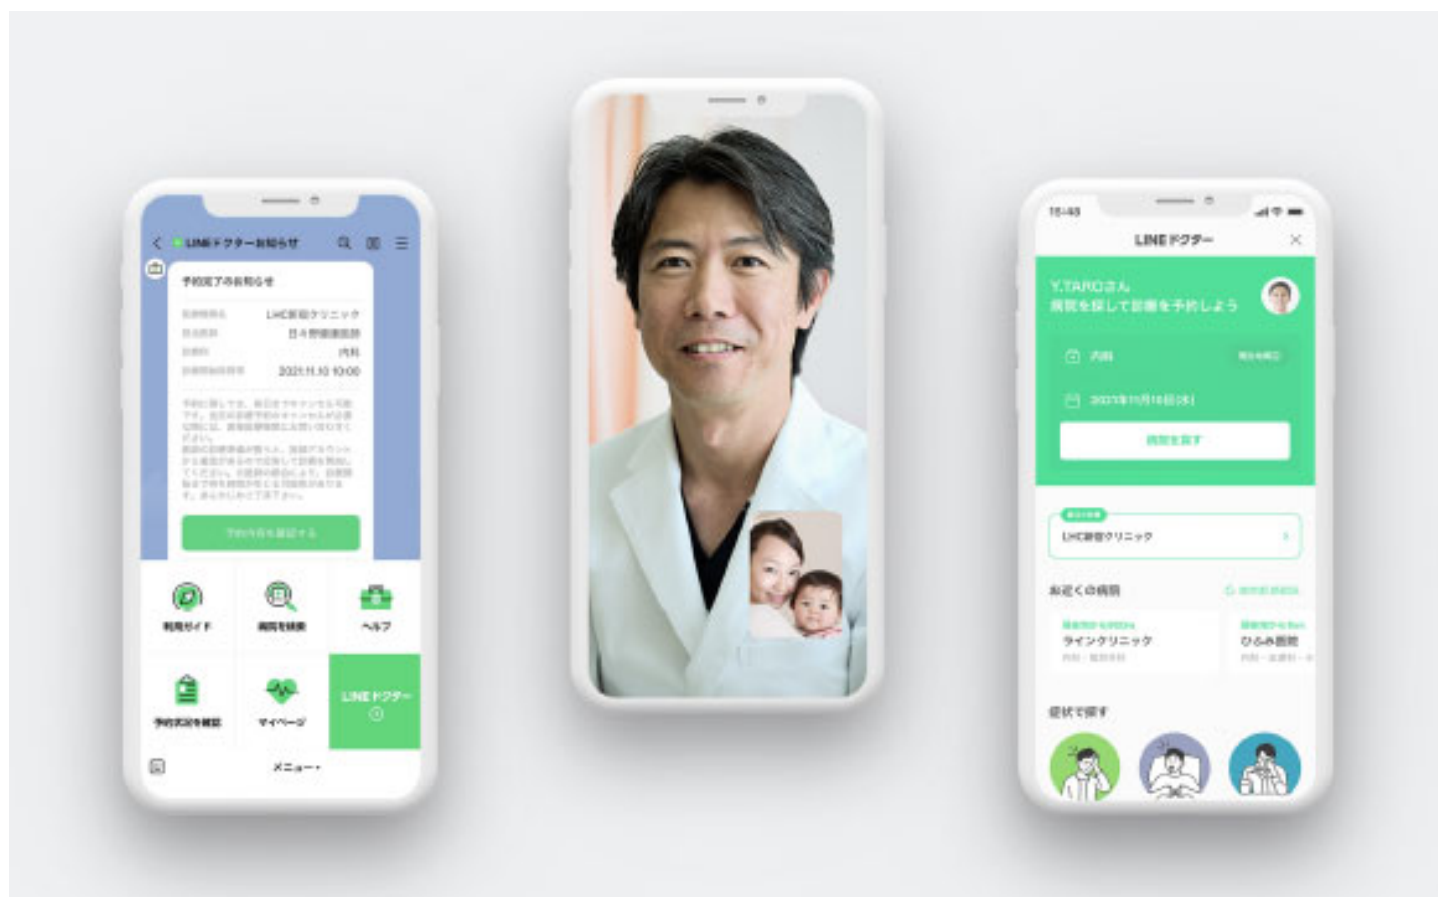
LINEドクターお知らせ

予約完了のお知らせ

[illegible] LINE新宿クリニック
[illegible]
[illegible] 内科
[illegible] 2021.11.10 10:00

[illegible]

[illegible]

利用ガイド
病院を検索
ヘルプ
予約状況を確認
マイページ
LINEドクター

メニュー

15:48
LINEドクター
Y.TAROさん
病院を探して診療を予約しよう
内科
2021年11月10日(水)
病院を探す
LINE新宿クリニック
お近くの病院
ラインクリニック
ひらめ医院
症状で探す